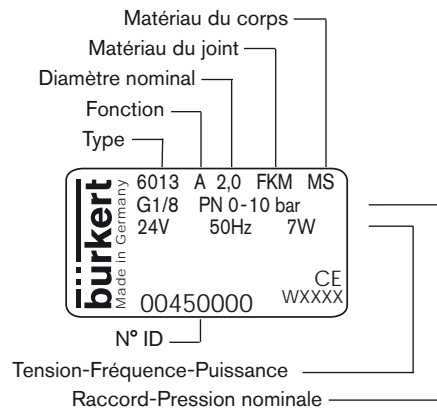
Matériau du corps
Matériau du joint
Diamètre nominal
Fonction
Type

bürkert
Made in Germany
6013 A 2,0 FKM MS
G1/8 PN 0-10 bar
24V 50Hz 7W
CE
WXXXX
00450000

N° ID
Tension-Fréquence-Puissance
Raccord-Pression nominale